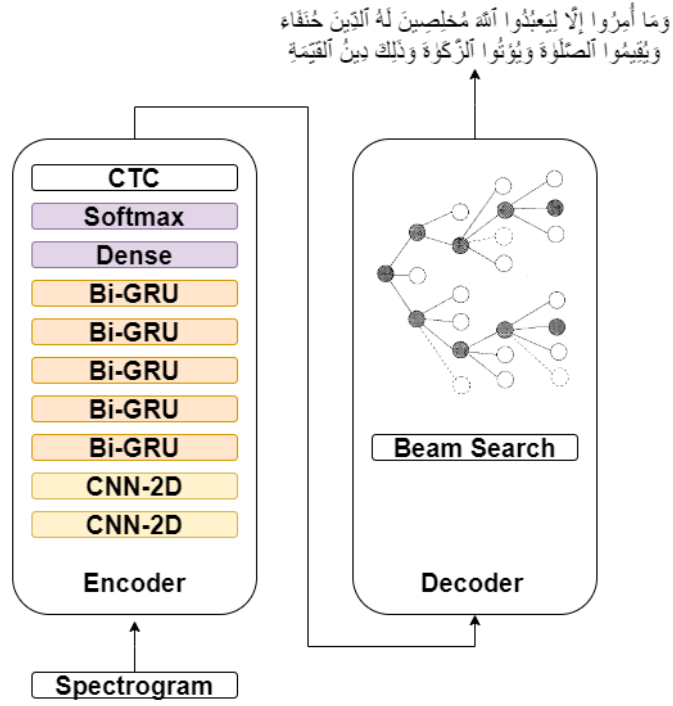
وَمَا أُمِرُوا إِلَّا لِيَعْبُدُوا ٱللَّهَ مُخْلِصِينَ لَهُ ٱلدِّينَ حُنَفَاءَ وَيُقِيمُوا ٱلصَّلَوٰةَ وَيُؤْتُوا ٱلزَّكَوٰةَ وَذَٰلِكَ دِينُ ٱلْقَيِّمَةِ

CTC
Softmax
Dense
Bi-GRU
Bi-GRU
Bi-GRU
Bi-GRU
Bi-GRU
CNN-2D
CNN-2D
Encoder

Beam Search
Decoder

Spectrogram